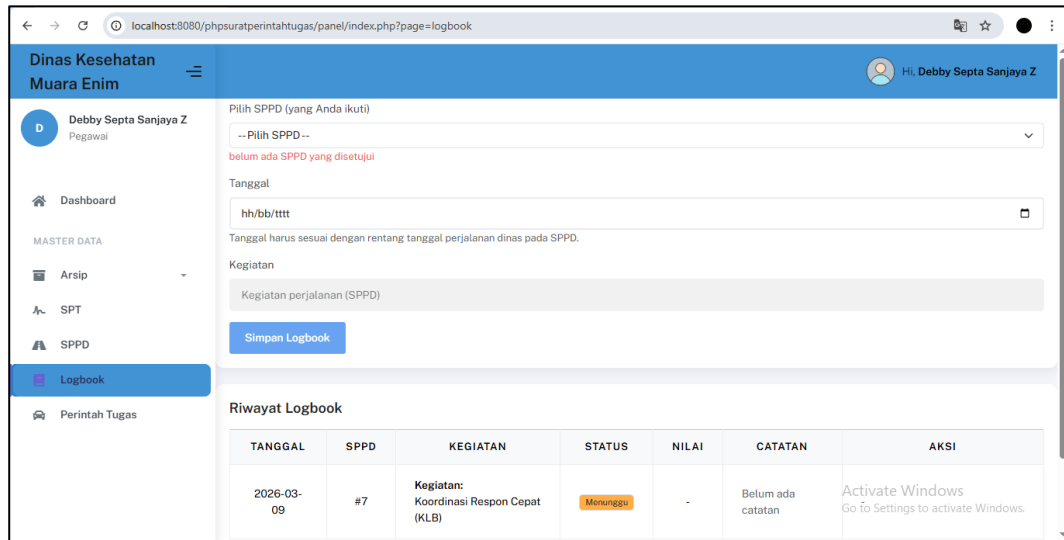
localhost:8080/phpsuratperintahtugas/panel/index.php?page=logbook

Dinas Kesehatan Muara Enim

Hi, Debby Septa Sanjaya Z

D
Debby Septa Sanjaya Z
Pegawai

Dashboard

MASTER DATA

Arsip

SPT

SPPD

Logbook

Perintah Tugas

Pilih SPPD (yang Anda ikuti)

-- Pilih SPPD --

belum ada SPPD yang disetujui

Tanggal

hh/bb/tttt

Tanggal harus sesuai dengan rentang tanggal perjalanan dinas pada SPPD.

Kegiatan

Kegiatan perjalanan (SPPD)

Simpan Logbook

Riwayat Logbook

| TANGGAL | SPPD | KEGIATAN | STATUS | NILAI | CATATAN | AKSI |
|---|---|---|---|---|---|---|
| 2026-03-09 | #7 | Kegiatan: Koordinasi Respon Cepat (KLB) | Menunggu | - | Belum ada catatan | |

Activate Windows
Go to Settings to activate Windows.